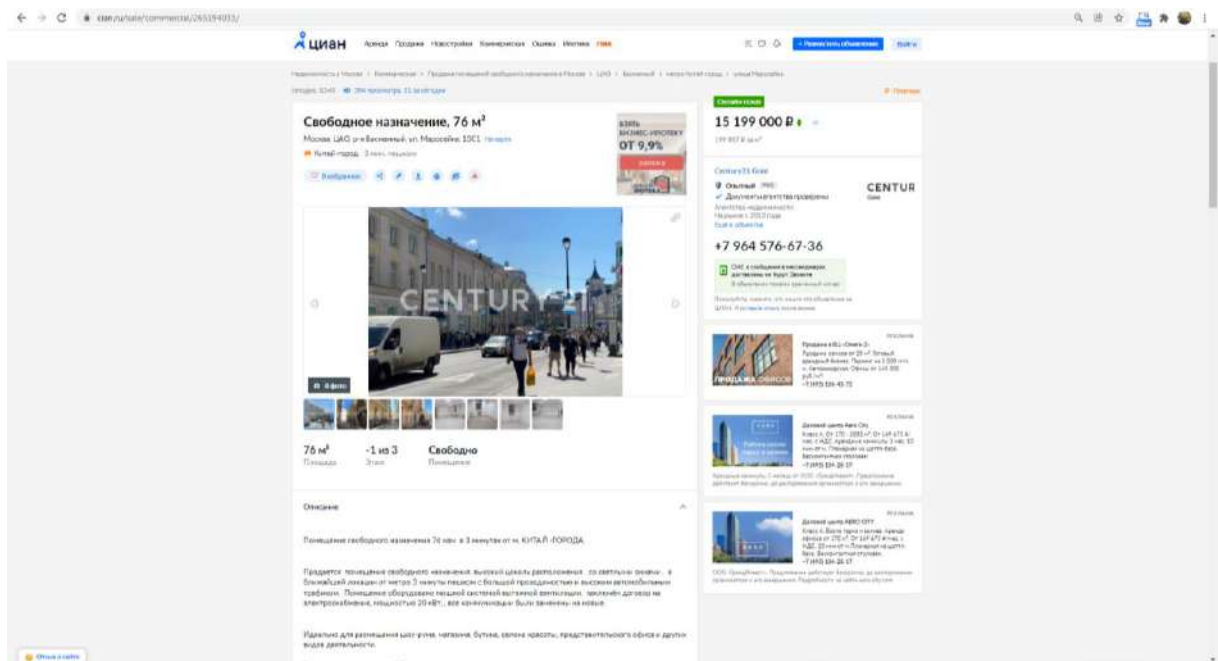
cian.ru/sale/commercial/265194013/

циан Аренда Продажа Новостройки Коммерческая Оценка Ипотека

+ Разместить объявление Войти

Недвижимость в Москве › Коммерческая › Продажа помещений свободного назначения в Москве › ЦАО › Басманный › метро Китай-город › улица Маросейка

Свободное назначение, 76 м²

Москва, ЦАО, р-н Басманный, ул. Маросейка, 10С1 На карте

Китай-город 3 мин. пешком

В избранное

ВЗЯТЬ БИЗНЕС-ИПОТЕКУ ОТ 9,9%

CENTURY 21

8 фото

76 м²
Площадь

-1 из 3
Этаж

Свободно
Помещение

Описание

Помещение свободного назначения 76 кв.м. в 3 минутах от м. КИТАЙ-ГОРОДА.

Предлагается помещение свободного назначения, высокий цоколь расположенное , со светлыми окнами , в ближайшей локации от метро 3 минуты пешком с большой проходимостью и высоким автомобильным трафиком. Помещение оборудовано мощной системой вытяжной вентиляции, заключён договор на электроснабжение, мощностью 20 кВт., все коммуникации были заменены на новые.

Идеально для размещения шоу-рума, магазина, бутика, салона красоты, представительского офиса и других видов деятельности.

Онлайн-показ

15 199 000 ₽

Century21 Gold

CENTURY

+7 964 576-67-36

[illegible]

Продажа в БЦ «Омега-2»

Деловой центр Aero City

Деловой центр AERO CITY

Отзыв о сайте